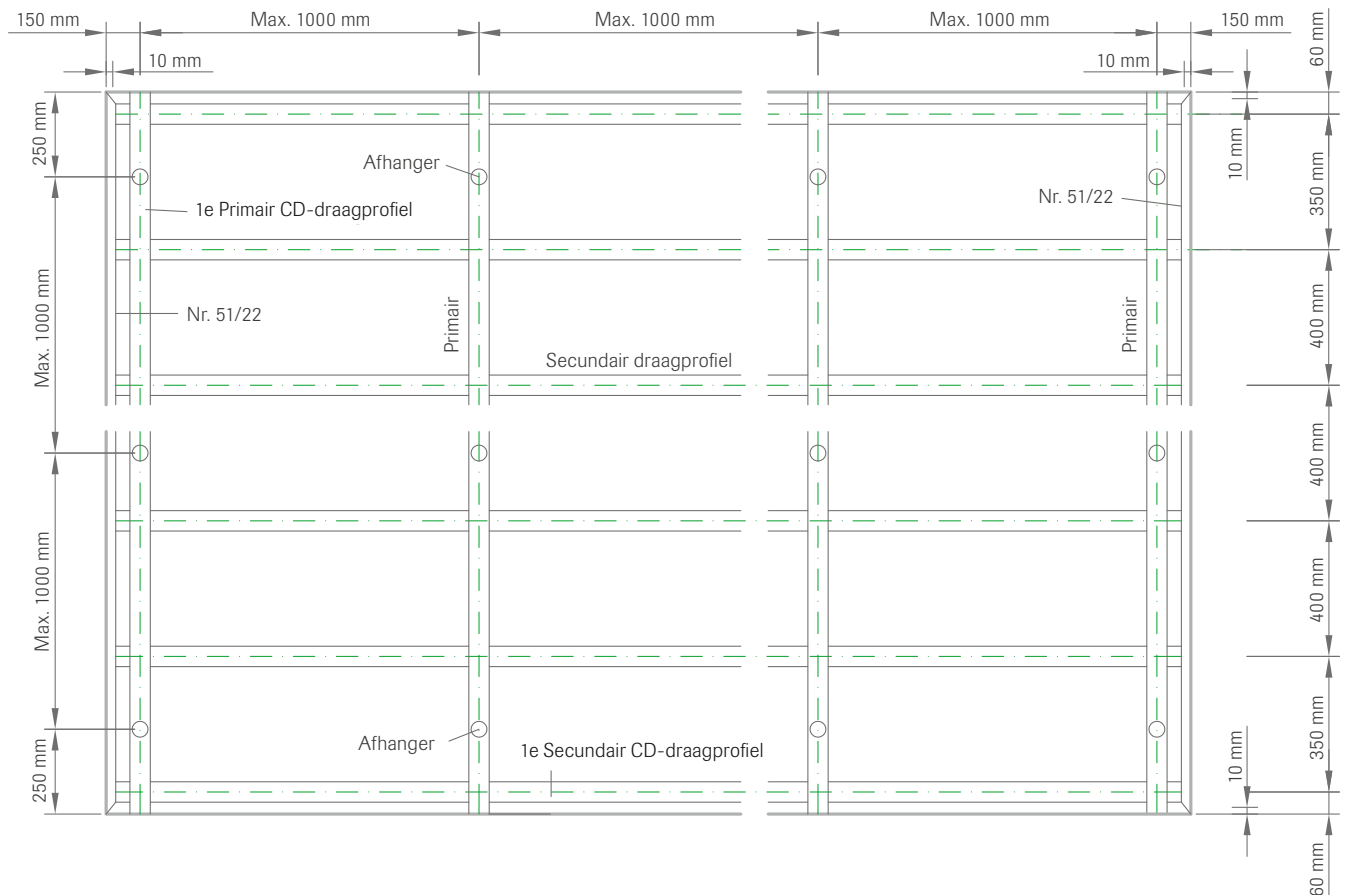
150 mm
Max. 1000 mm
Max. 1000 mm
Max. 1000 mm
150 mm
60 mm
10 mm
10 mm
250 mm
Afhanger
1e Primair CD-draagprofiel
Nr. 51/22
10 mm
350 mm
Max. 1000 mm
Nr. 51/22
Primair
Primair
400 mm
Secundair draagprofiel
400 mm
Max. 1000 mm
400 mm
350 mm
250 mm
Afhanger
1e Secundair CD-draagprofiel
10 mm
60 mm